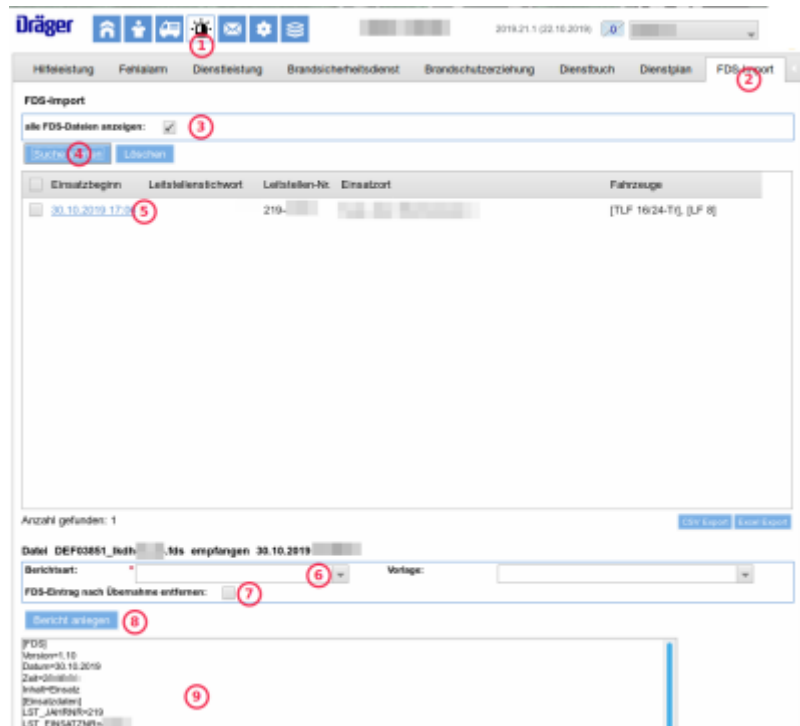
Dräger

1

2019.21.1 (22.10.2019) 0

Hilfeleistung Fehlalarm Dienstleistung Brandsicherheitsdienst Brandschutzerziehung Dienstbuch Dienstplan FDS-Import

2

FDS-Import

alle FDS-Dateien anzeigen: ✓ 3

Suche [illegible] 4 Löschen

| | Einsatzbeginn | Leitstellenstichwort | Leitstellen-Nr. | Einsatzort | Fahrzeuge |
|---|---|---|---|---|---|
| | 30.10.2019 17:0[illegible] 5 | | 219-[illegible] | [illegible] | [TLF 16/24-Tr], [LF 8] |

Anzahl gefunden: 1

CSV Export Excel Export

Datei DEF03851_lkdh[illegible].fds empfangen 30.10.2019 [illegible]

Berichtsart: * 6 Vorlage:

FDS-Eintrag nach Übernahme entfernen: 7

Bericht anlegen 8

[FDS]
Version=1.10
Datum=30.10.2019
Zeit=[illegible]
Inhalt=Einsatz
[Einsatzdaten]
LST_JAHRNR=219
LST_EINSATZNR=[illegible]

9